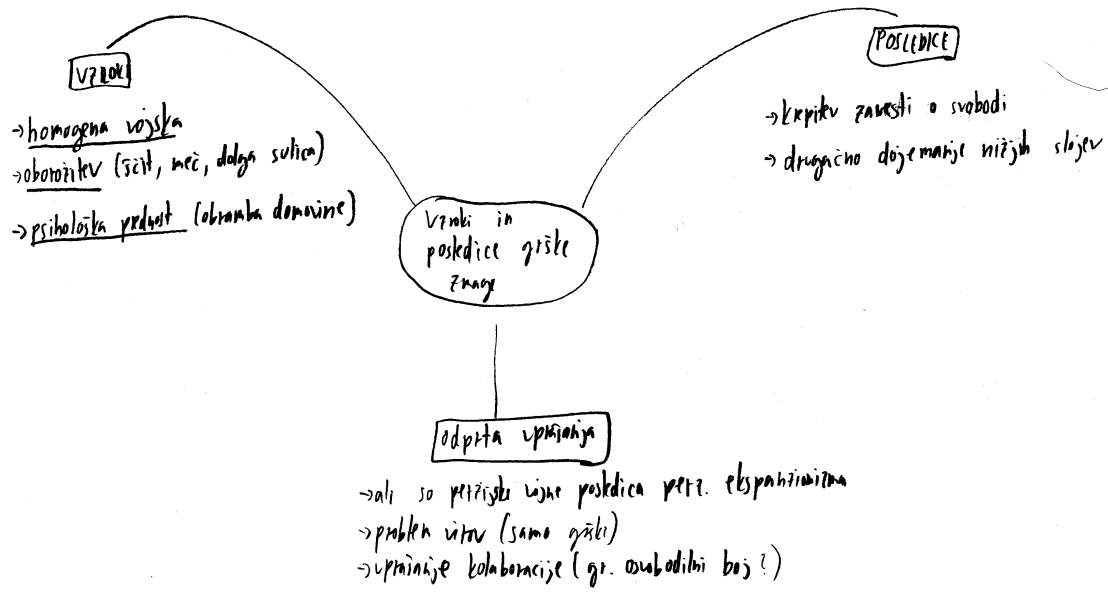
VZROKI

→homogena vojska
→oborožitev (ščit, meč, dolga sulica)
→psihološka prednost (obramba domovine)

POSLEDICE

→krepitev zavesti o svobodi
→drugačno dojemanje nižjih slojev

Vzroki in posledice grške zmage

odprta vprašanja

→ali so perzijske vojne posledica perz. ekspanzionizma
→problem virov (samo grški)
→vprašanje kolaboracije (gr. osvobodilni boj ?)